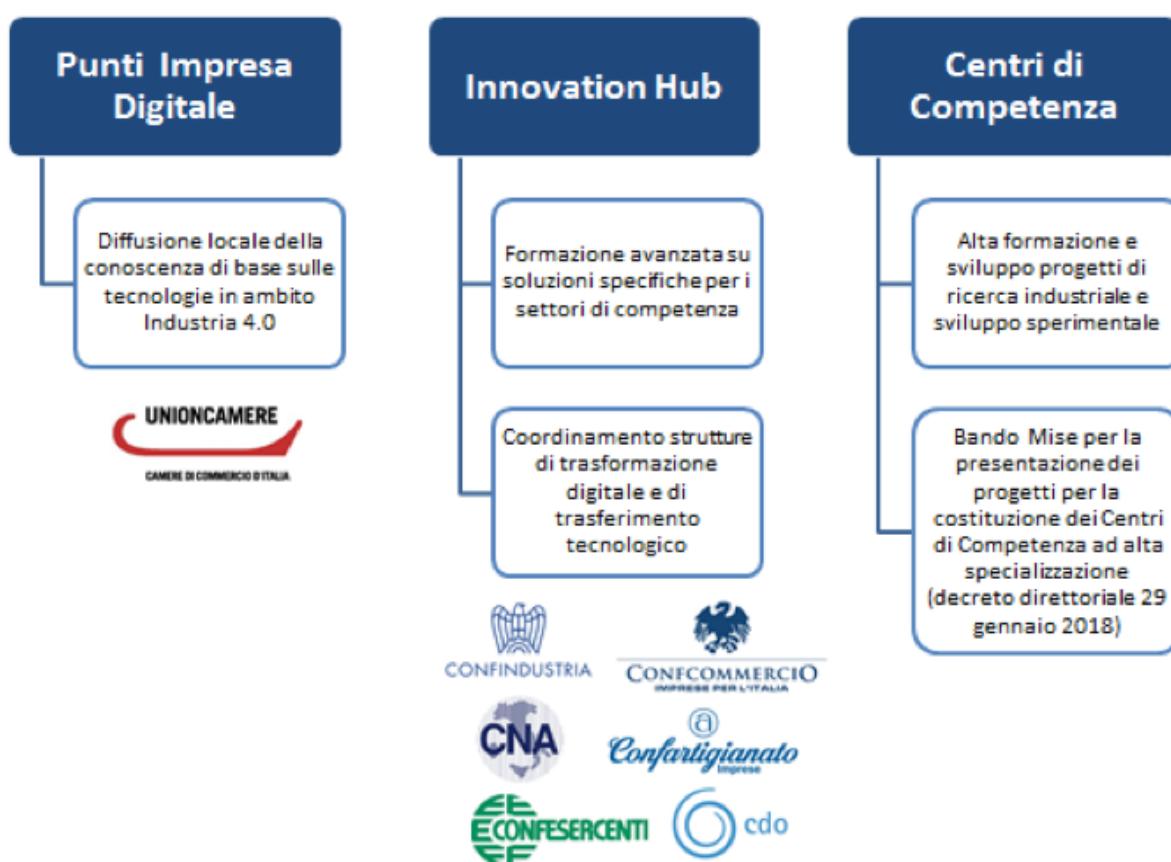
Punti Impresa Digitale

Diffusione locale della conoscenza di base sulle tecnologie in ambito Industria 4.0

UNIONCAMERE
CAMERE DI COMMERCIO D'ITALIA

Innovation Hub

Formazione avanzata su soluzioni specifiche per i settori di competenza

Coordinamento strutture di trasformazione digitale e di trasferimento tecnologico

CONFINDUSTRIA

CONFCOMMERCIO
IMPRESE PER L'ITALIA

CNA

Confartigianato
Imprese

CONFESERCENTI

cdo

Centri di Competenza

Alta formazione e sviluppo progetti di ricerca industriale e sviluppo sperimentale

Bando Mise per la presentazione dei progetti per la costituzione dei Centri di Competenza ad alta specializzazione (decreto direttoriale 29 gennaio 2018)